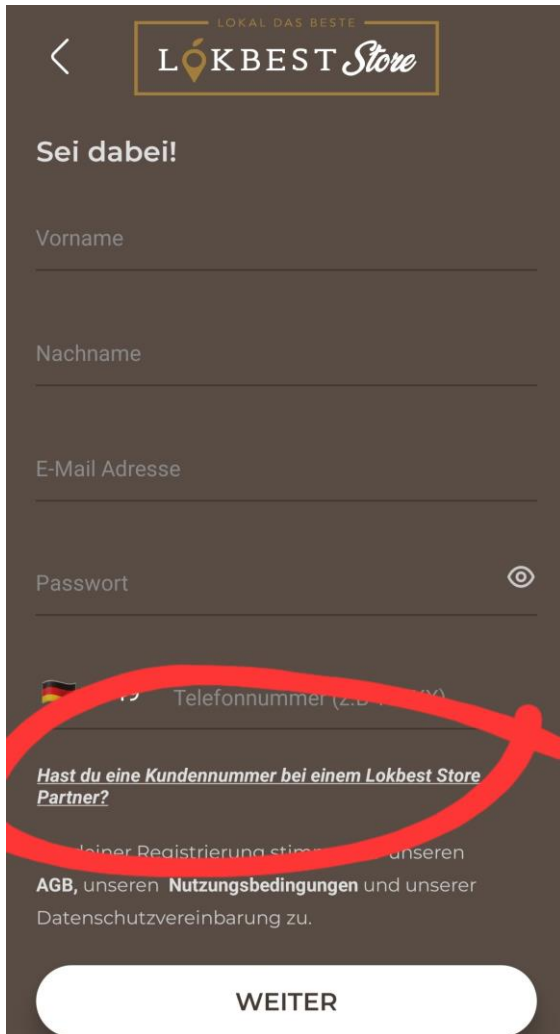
LOKAL DAS BESTE
LOKBEST Store

Sei dabei!

Vorname

Nachname

E-Mail Adresse

Passwort

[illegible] Telefonnummer (z.B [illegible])

Hast du eine Kundennummer bei einem Lokbest Store Partner?

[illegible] deiner Registrierung stimm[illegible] unseren AGB, unseren Nutzungsbedingungen und unserer Datenschutzvereinbarung zu.

WEITER